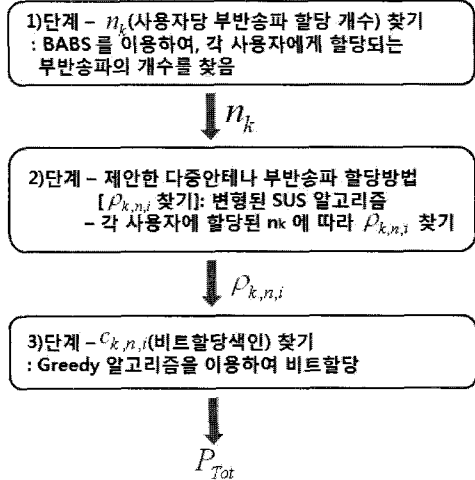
1)단계 – $n_k$(사용자당 부반송파 할당 개수) 찾기
: BABS 를 이용하여, 각 사용자에게 할당되는 부반송파의 개수를 찾음

$n_k$

2)단계 – 제안한 다중안테나 부반송파 할당방법 [$\rho_{k,n,i}$ 찾기]: 변형된 SUS 알고리즘
– 각 사용자에 할당된 nk 에 따라 $\rho_{k,n,i}$ 찾기

$\rho_{k,n,i}$

3)단계 – $c_{k,n,i}$(비트할당색인) 찾기
: Greedy 알고리즘을 이용하여 비트할당

$P_{Tot}$